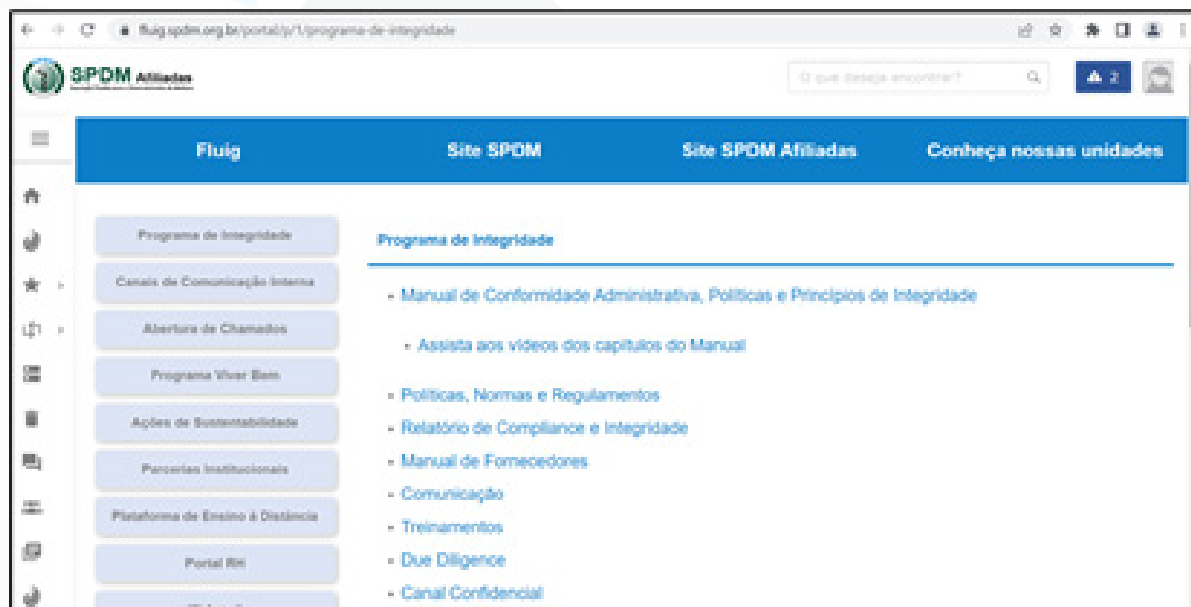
fluig.spdm.org.br/portal/p/1/programa-de-integridade

SPDM Afiliadas

O que deseja encontrar?

2

Fluig
Site SPDM
Site SPDM Afiliadas
Conheça nossas unidades

Programa de Integridade
Canais de Comunicação Interna
Abertura de Chamados
Programa Viver Bem
Ações de Sustentabilidade
Parcerias Institucionais
Plataforma de Ensino à Distância
Portal RH
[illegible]

Programa de Integridade

- Manual de Conformidade Administrativa, Políticas e Princípios de Integridade
- Assista aos vídeos dos capítulos do Manual
- Políticas, Normas e Regulamentos
- Relatório de Compliance e Integridade
- Manual de Fornecedores
- Comunicação
- Treinamentos
- Due Diligence
- Canal Confidencial